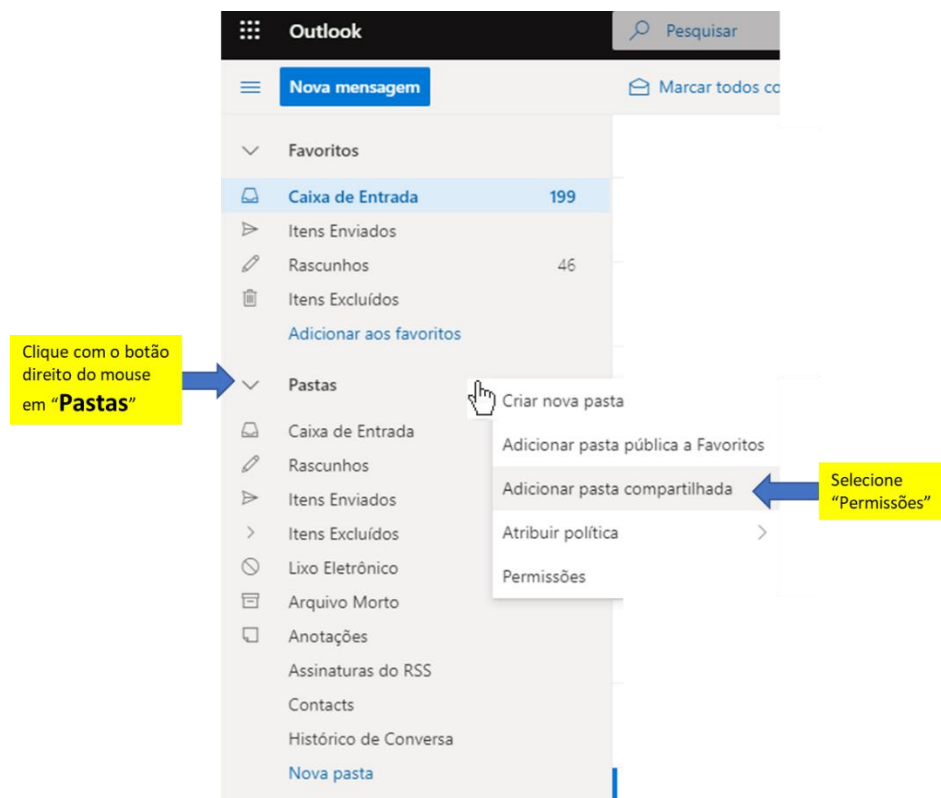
Outlook

Pesquisar

Nova mensagem

Marcar todos co

Favoritos

Caixa de Entrada 199

Itens Enviados

Rascunhos 46

Itens Excluídos

Adicionar aos favoritos

Clique com o botão direito do mouse em "**Pastas**"

Pastas

Caixa de Entrada

Rascunhos

Itens Enviados

Itens Excluídos

Lixo Eletrônico

Arquivo Morto

Anotações

Assinaturas do RSS

Contacts

Histórico de Conversa

Nova pasta

Criar nova pasta

Adicionar pasta pública a Favoritos

Adicionar pasta compartilhada

Atribuir política

Permissões

Selecione "Permissões"